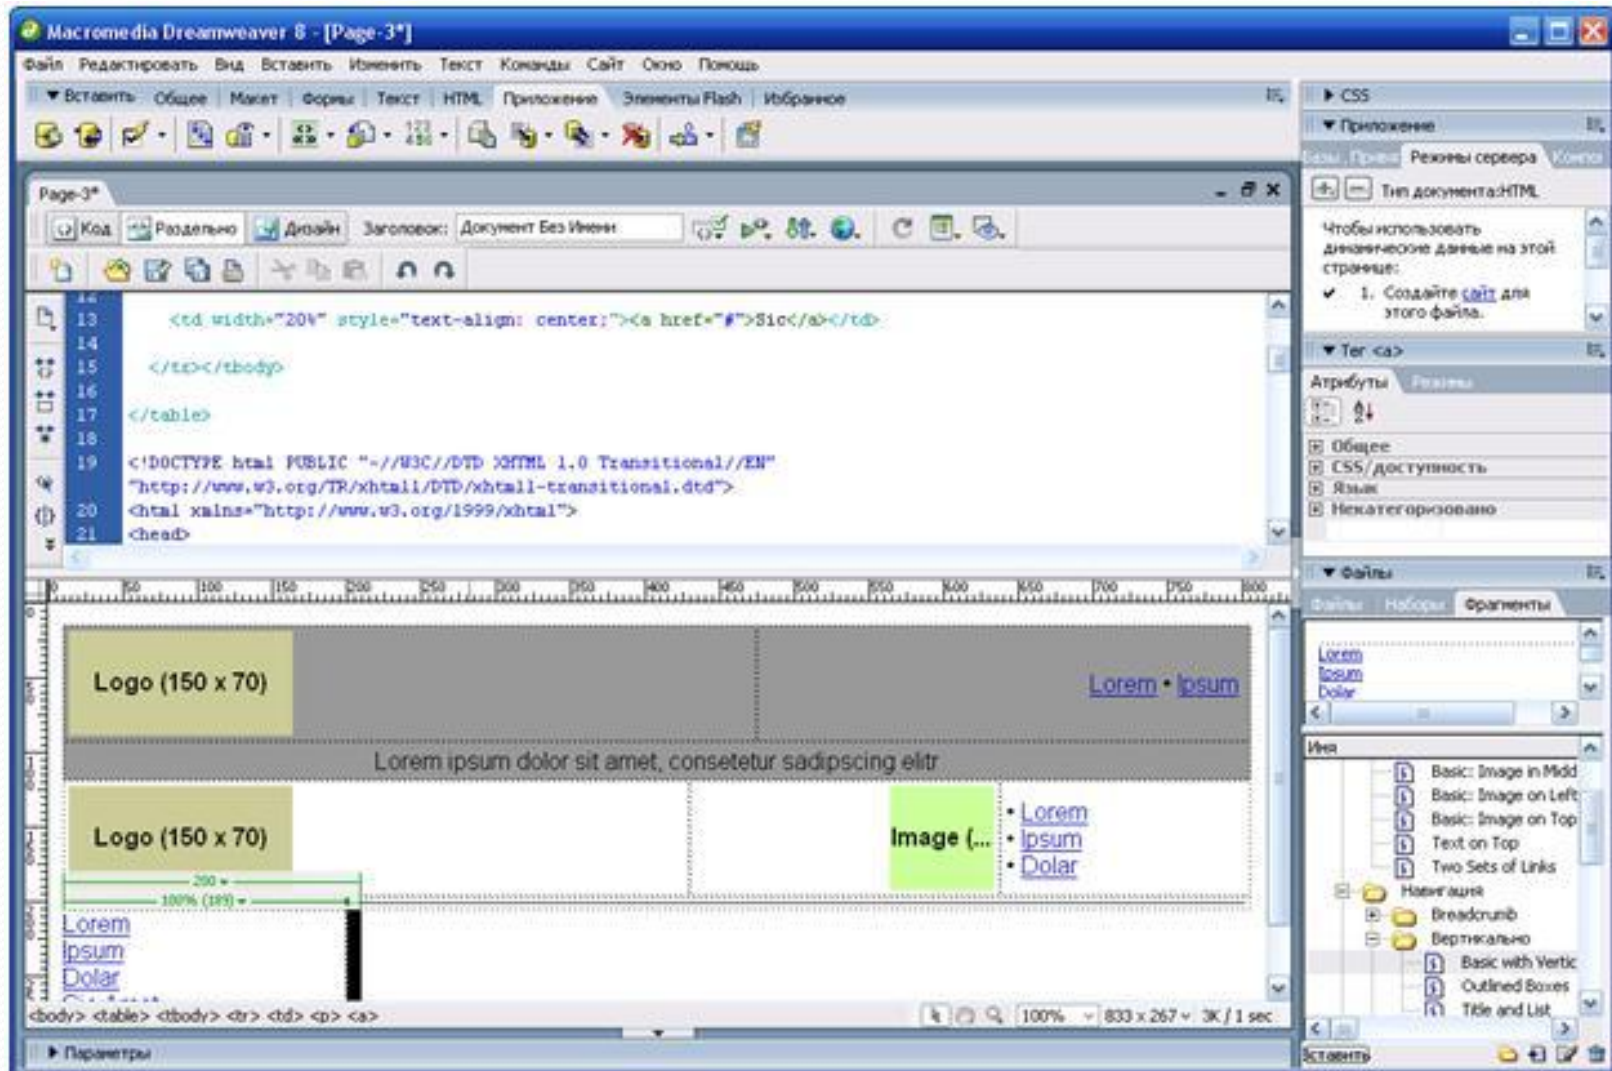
Macromedia Dreamweaver 8 - [Page-3*]

Файл Редактировать Вид Вставить Изменить Текст Команды Сайт Окно Помощь

▼ Вставить Общее Макет Формы Текст HTML Приложение Элементы Flash Избранное

Page-3*

Код Разделено Дизайн Заголовок: Документ Без Имени

13 <td width="20%" style="text-align: center;"><a href="#">Sic</a></td>
14
15 </tr></tbody>
16
17 </table>
18
19 <!DOCTYPE html PUBLIC "-//W3C//DTD XHTML 1.0 Transitional//EN" "http://www.w3.org/TR/xhtml1/DTD/xhtml1-transitional.dtd">
20 <html xmlns="http://www.w3.org/1999/xhtml">
21 <head>

Logo (150 x 70)

Lorem • Ipsum

Lorem ipsum dolor sit amet, consetetur sadipscing elitr

Logo (150 x 70)

Image (...

• Lorem
• Ipsum
• Dolar

200
100% (189)

Lorem
Ipsum
Dolar

<body> <table> <tbody> <tr> <td> <p> <a>

100% 833 x 267 3K / 1 sec

▶ Параметры

▶ CSS

▼ Приложение

Базы Привя Режимы сервера Компо

Тип документа:HTML

Чтобы использовать динамические данные на этой странице:

✔ 1. Создайте сайт для этого файла.

▼ Тег <a>

Атрибуты Режимы

Общее
CSS/доступность
Язык
Некатегоризовано

▼ Файлы

Файлы Наборы Фрагменты

Lorem
Ipsum
Dolar

Имя

Basic: Image in Midd
Basic: Image on Left
Basic: Image on Top
Text on Top
Two Sets of Links
Навигация
Breadcrumb
Вертикально
Basic with Vertic
Outlined Boxes
Title and List

Вставить